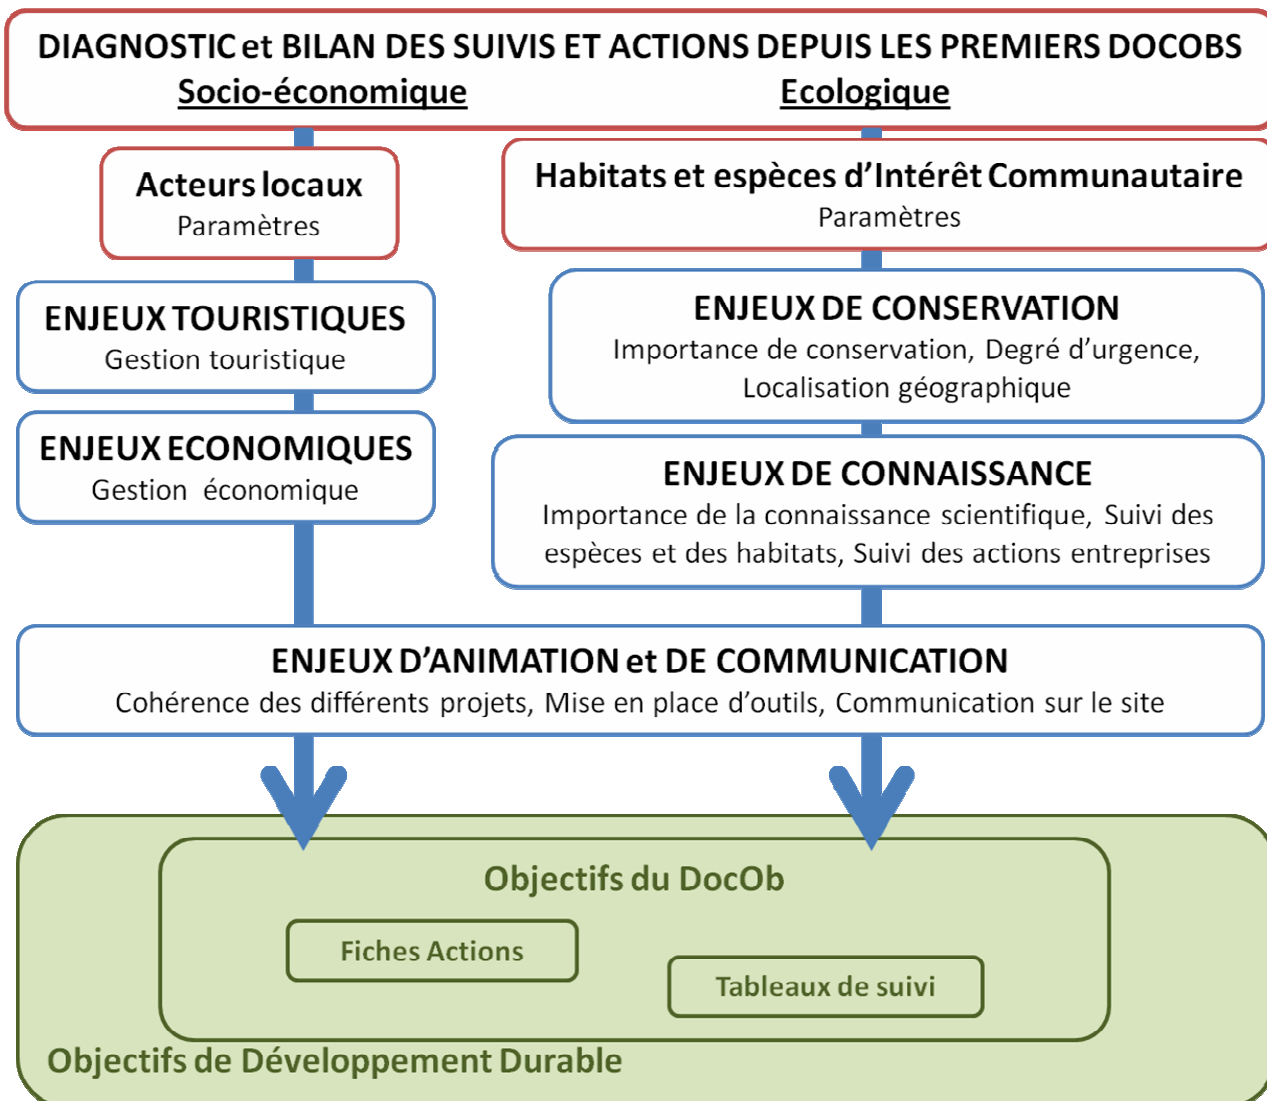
DIAGNOSTIC et BILAN DES SUIVIS ET ACTIONS DEPUIS LES PREMIERS DOCOBS
Socio-économique
Ecologique

Acteurs locaux
Paramètres

Habitats et espèces d'Intérêt Communautaire
Paramètres

ENJEUX TOURISTIQUES
Gestion touristique

ENJEUX DE CONSERVATION
Importance de conservation, Degré d'urgence, Localisation géographique

ENJEUX ECONOMIQUES
Gestion économique

ENJEUX DE CONNAISSANCE
Importance de la connaissance scientifique, Suivi des espèces et des habitats, Suivi des actions entreprises

ENJEUX D'ANIMATION et DE COMMUNICATION
Cohérence des différents projets, Mise en place d'outils, Communication sur le site

Objectifs du DocOb
Fiches Actions
Tableaux de suivi
Objectifs de Développement Durable